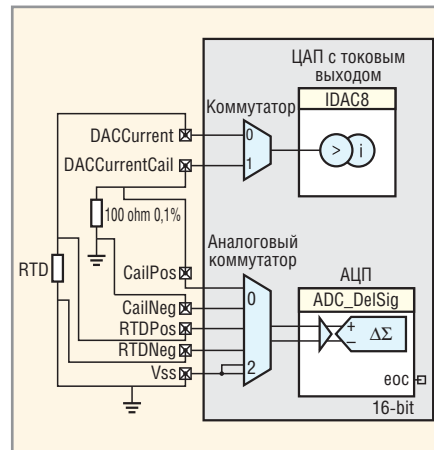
ЦАП с токовым выходом

Коммутатор

IDAC8

DACCurrent

DACCurrentCail

0

1

i

100 ohm 0,1%

Аналоговый коммутатор

RTD

CailPos

АЦП

CailNeg

RTDPos

RTDNeg

Vss

0

2

ADC_DelSig

+

−

$\Delta\Sigma$

eoc

16-bit